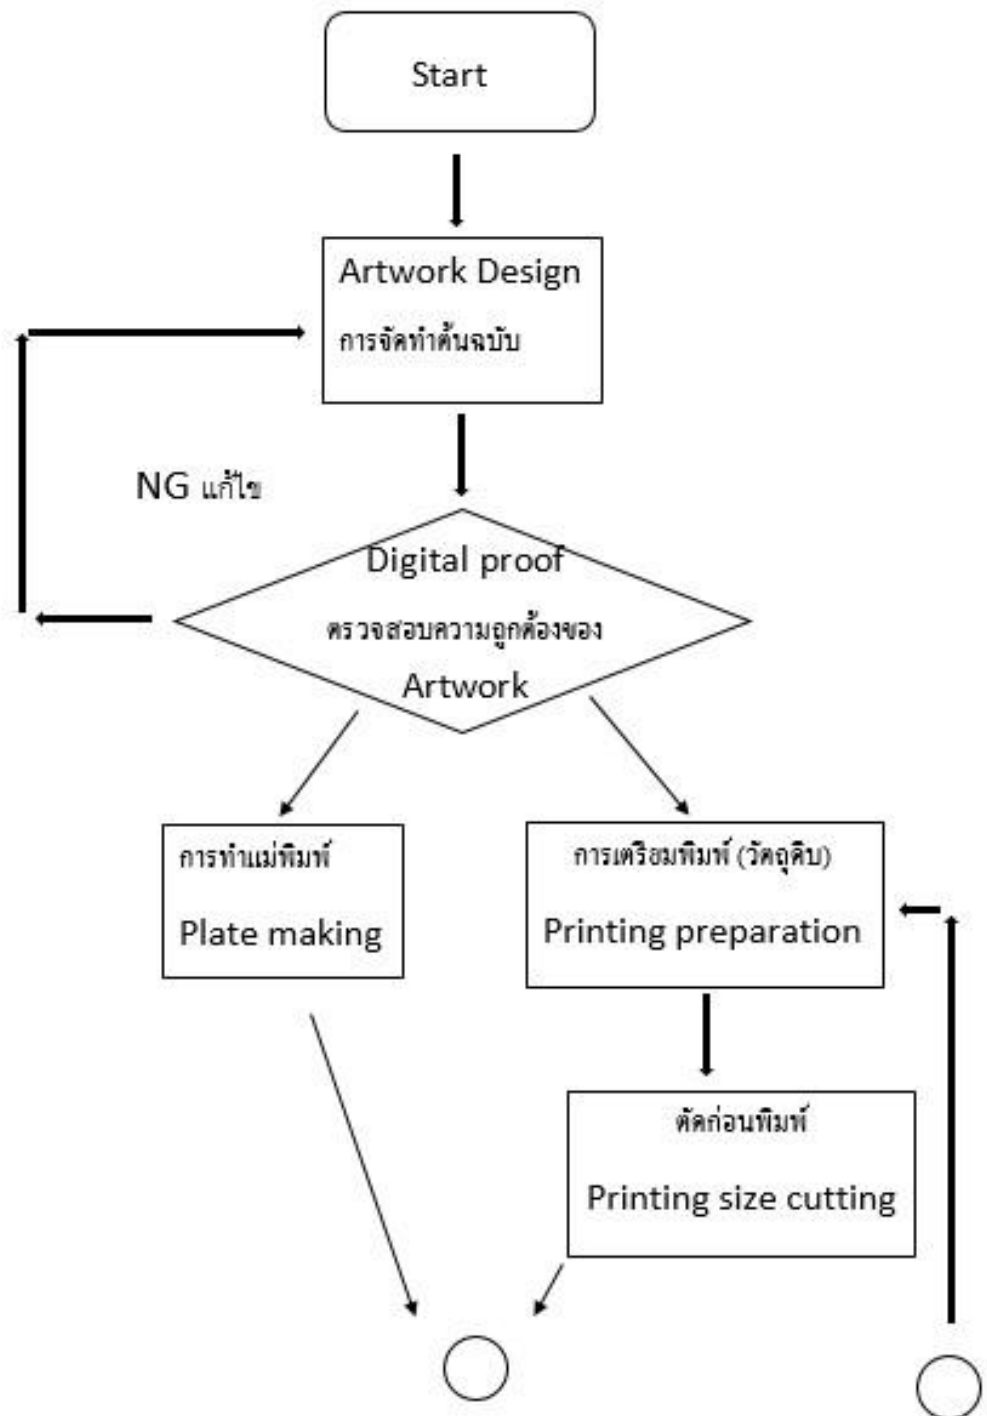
Start

Artwork Design

การจัดทำต้นฉบับ

NG แก้ไข

Digital proof

ตรวจสอบความถูกต้องของ

Artwork

การทำแม่พิมพ์

Plate making

การเตรียมพิมพ์ (วัตถุดิบ)

Printing preparation

ตัดก่อนพิมพ์

Printing size cutting